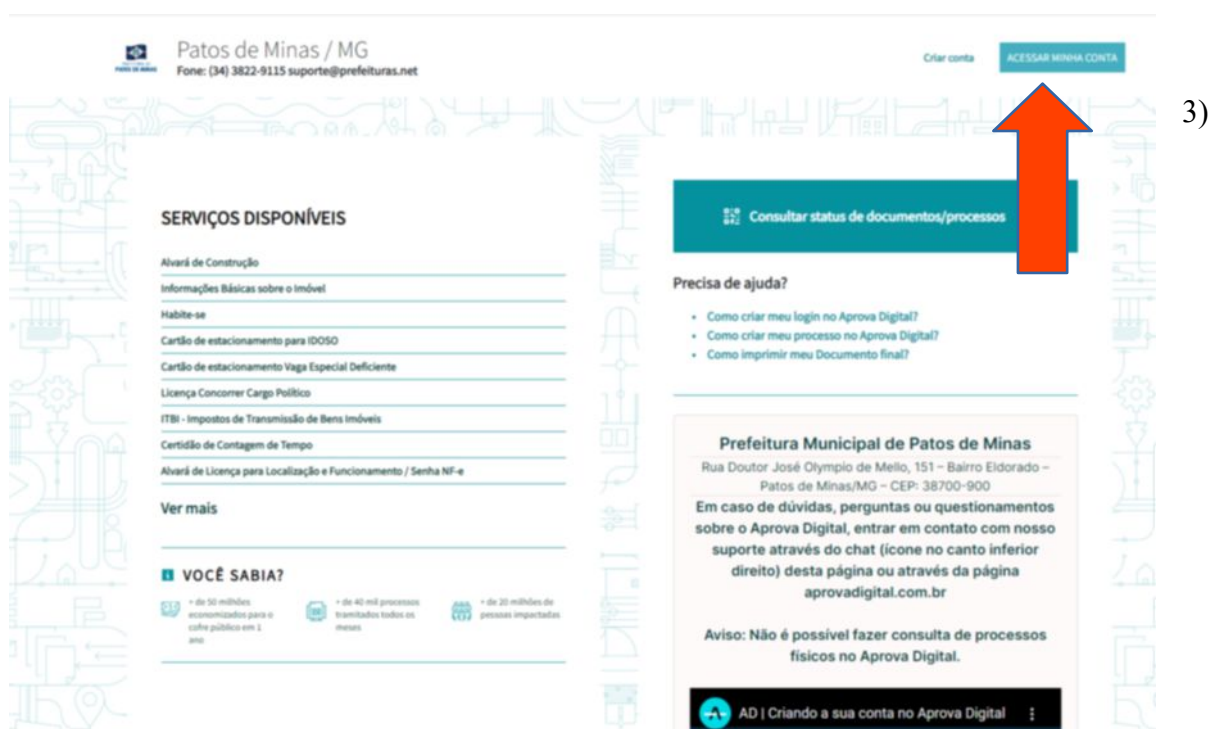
Patos de Minas / MG
Fone: (34) 3822-9115 suporte@prefeituras.net

Criar conta

ACESSAR MINHA CONTA

3)

SERVIÇOS DISPONÍVEIS

Alvará de Construção

Informações Básicas sobre o Imóvel

Habite-se

Cartão de estacionamento para IDOSO

Cartão de estacionamento Vaga Especial Deficiente

Licença Concorrer Cargo Político

ITBI - Impostos de Transmissão de Bens Imóveis

Certidão de Contagem de Tempo

Alvará de Licença para Localização e Funcionamento / Senha NF-e

Ver mais

VOCÊ SABIA?

+ de 50 milhões economizados para o cofre público em 1 ano

+ de 40 mil processos tramitados todos os meses

+ de 20 milhões de pessoas impactadas

Consultar status de documentos/processos

Precisa de ajuda?

- Como criar meu login no Aprova Digital?
- Como criar meu processo no Aprova Digital?
- Como imprimir meu Documento final?

Prefeitura Municipal de Patos de Minas

Rua Doutor José Olympio de Mello, 151 – Bairro Eldorado – Patos de Minas/MG – CEP: 38700-900

Em caso de dúvidas, perguntas ou questionamentos sobre o Aprova Digital, entrar em contato com nosso suporte através do chat (ícone no canto inferior direito) desta página ou através da página aprovadigital.com.br

Aviso: Não é possível fazer consulta de processos físicos no Aprova Digital.

AD | Criando a sua conta no Aprova Digital